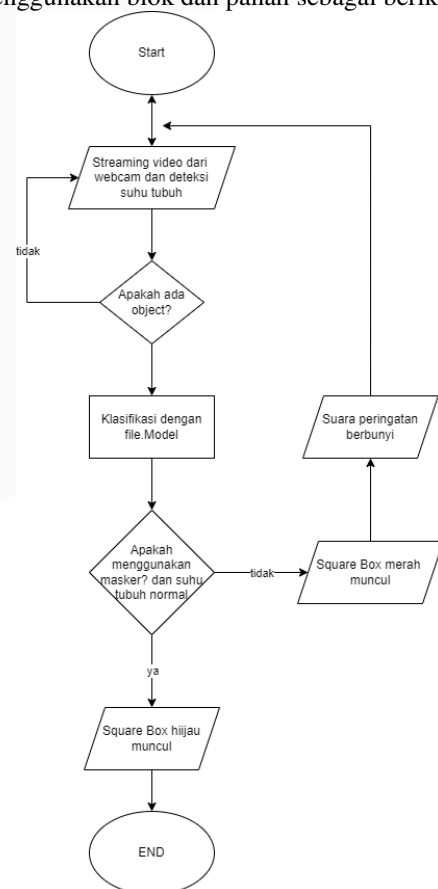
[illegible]ggunakan blok dan panah sebagai berik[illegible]

Start

Streaming video dari webcam dan deteksi suhu tubuh

tidak

Apakah ada object?

Klasifikasi dengan file.Model

Apakah menggunakan masker? dan suhu tubuh normal

tidak

Square Box merah muncul

Suara peringatan berbunyi

ya

Square Box hijau muncul

END